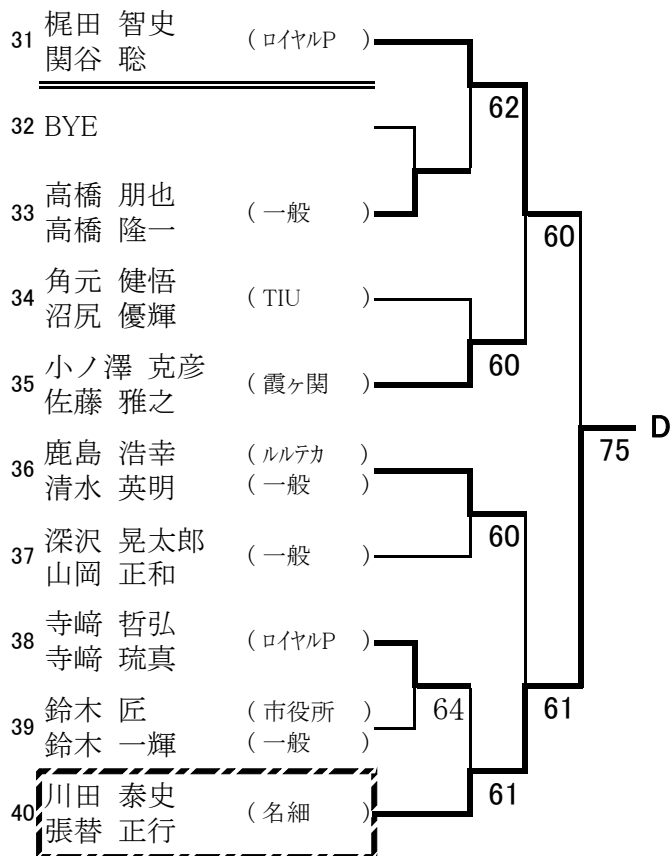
31 梶田 智史
関谷 聡 (ロイヤルP )

32 BYE

33 高橋 朋也
高橋 隆一 (一般 )

34 角元 健悟
沼尻 優輝 (TIU )

35 小ノ澤 克彦
佐藤 雅之 (霞ヶ関 )

36 鹿島 浩幸 (ルルテカ )
清水 英明 (一般 )

37 深沢 晃太郎
山岡 正和 (一般 )

38 寺﨑 哲弘
寺﨑 琉真 (ロイヤルP )

39 鈴木 匠 (市役所 )
鈴木 一輝 (一般 )

40 川田 泰史
張替 正行 (名細 )

62
60
60
60
64
61
61
75
D